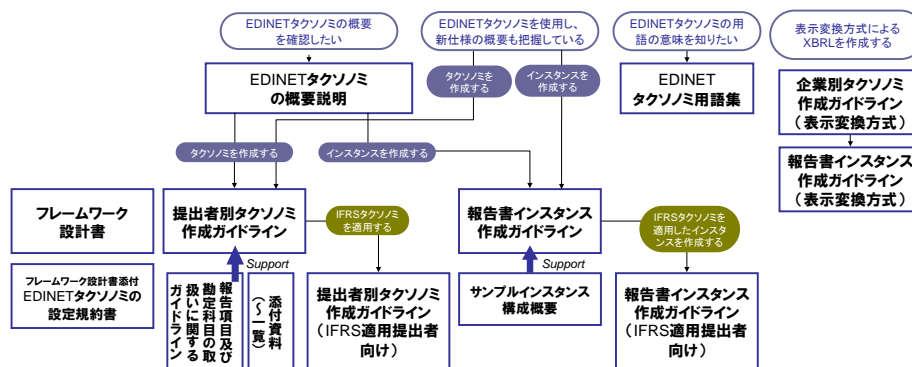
EDINETタクソノミの概要を確認したい

EDINETタクソノミを使用し、新仕様の概要も把握している

EDINETタクソノミの用語の意味を知りたい

表示変換方式によるXBRLを作成する

タクソノミを作成する

インスタンスを作成する

EDINETタクソノミの概要説明

EDINETタクソノミ用語集

企業別タクソノミ作成ガイドライン（表示変換方式）

タクソノミを作成する

インスタンスを作成する

報告書インスタンス作成ガイドライン（表示変換方式）

フレームワーク設計書

提出者別タクソノミ作成ガイドライン

IFRSタクソノミを適用する

報告書インスタンス作成ガイドライン

IFRSタクソノミを適用したインスタンスを作成する

Support

Support

フレームワーク設計書添付EDINETタクソノミの設定規約書

報告項目及び勘定科目の取扱いに関するガイドライン

添付資料（一覧）

提出者別タクソノミ作成ガイドライン（IFRS適用提出者向け）

サンプルインスタンス構成概要

報告書インスタンス作成ガイドライン（IFRS適用提出者向け）